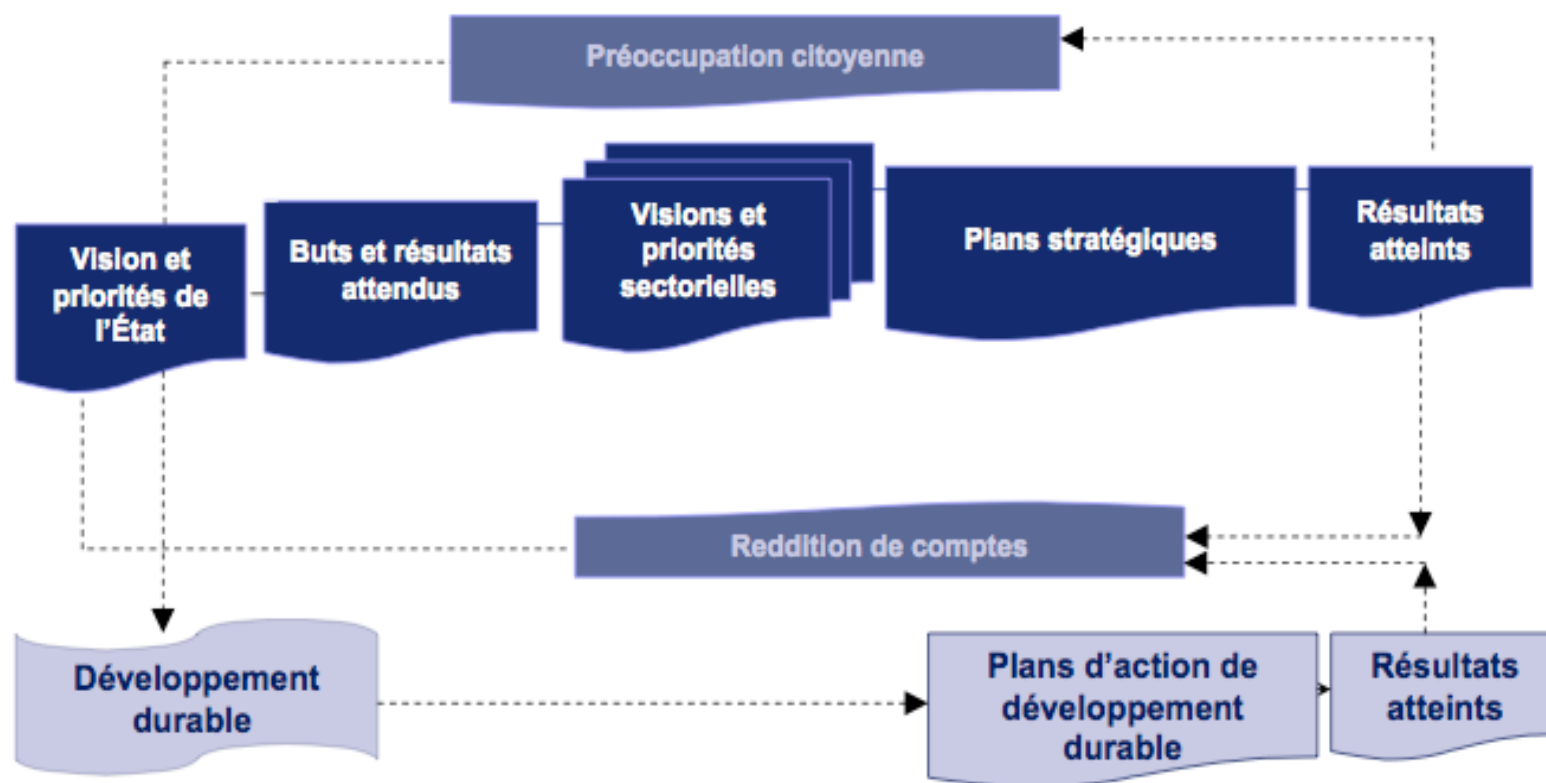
Préoccupation citoyenne

Vision et priorités de l'État

Buts et résultats attendus

Visions et priorités sectorielles

Plans stratégiques

Résultats atteints

Reddition de comptes

Développement durable

Plans d'action de développement durable

Résultats atteints